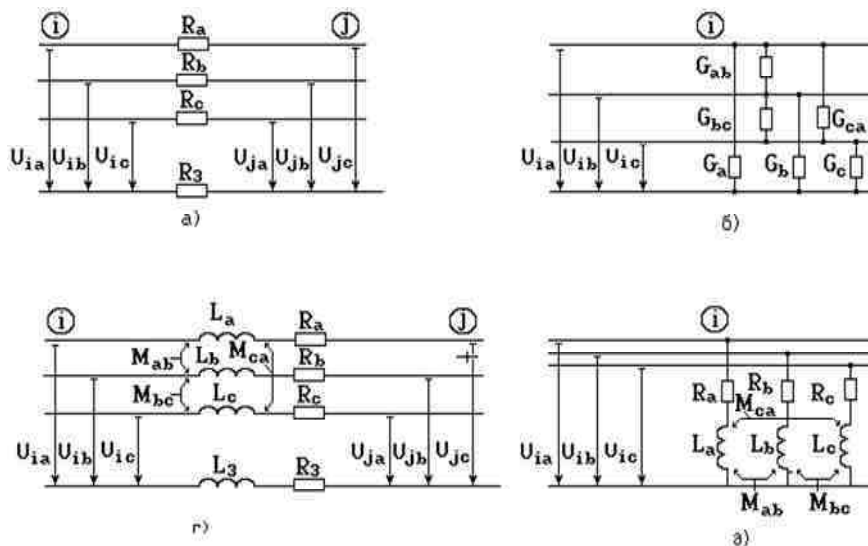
i
j
$R_a$
$R_b$
$R_c$
$R_3$
$U_{ia}$ $U_{ib}$ $U_{ic}$
$U_{ja}$ $U_{jb}$ $U_{jc}$
а)

i
$G_{ab}$
$G_{bc}$
$G_{ca}$
$U_{ia}$ $U_{ib}$ $U_{ic}$
$G_a$ $G_b$ $G_c$
б)

i
j
$L_a$
$R_a$
$M_{ab}$ $L_b$ $M_{ca}$
$R_b$
$M_{bc}$ $L_c$
$R_c$
$U_{ia}$ $U_{ib}$ $U_{ic}$
$L_3$
$R_3$
$U_{ja}$ $U_{jb}$ $U_{jc}$
г)

i
$R_a$ $R_b$ $R_c$
$M_{ca}$
$U_{ia}$ $U_{ib}$ $U_{ic}$
$L_a$ $L_b$ $L_c$
$M_{ab}$ $M_{bc}$
з)